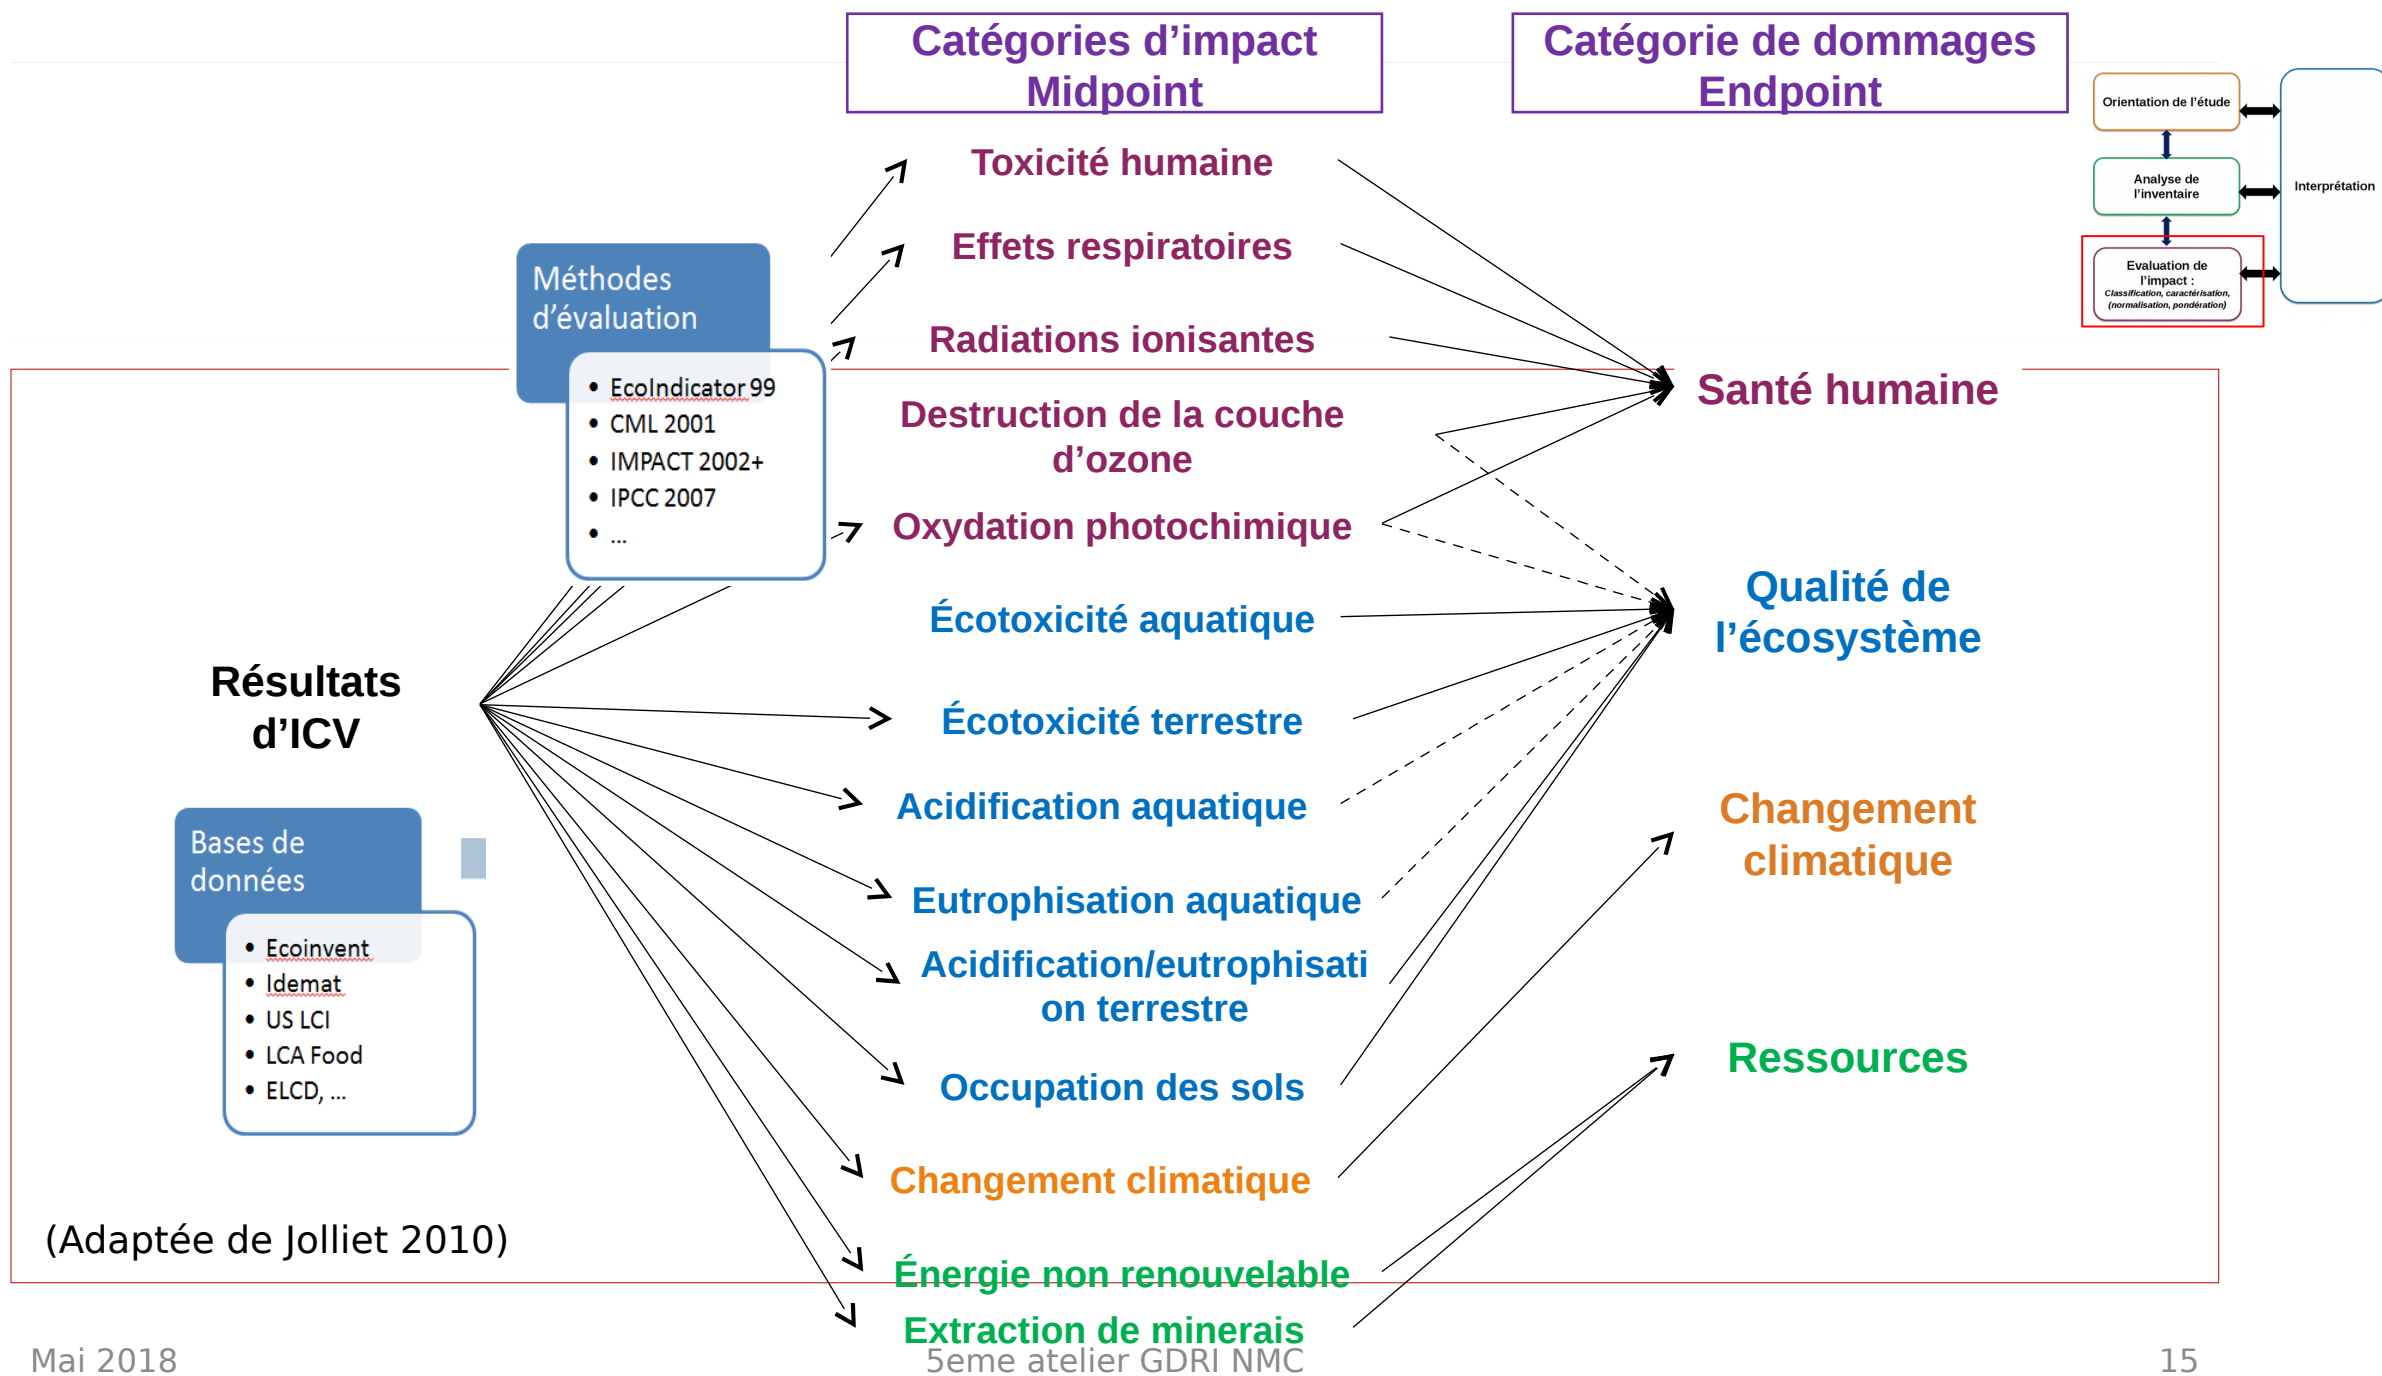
Catégories d’impact
Midpoint

Catégorie de dommages
Endpoint

Orientation de l’étude

Analyse de l’inventaire

Evaluation de l’impact : Classification, caractérisation, (normalisation, pondération)

Interprétation

Méthodes d’évaluation

- EcoIndicator 99
- CML 2001
- IMPACT 2002+
- IPCC 2007
- …

Toxicité humaine

Effets respiratoires

Radiations ionisantes

Destruction de la couche d’ozone

Oxydation photochimique

Écotoxicité aquatique

Écotoxicité terrestre

Acidification aquatique

Eutrophisation aquatique

Acidification/eutrophisation terrestre

Occupation des sols

Changement climatique

Énergie non renouvelable

Extraction de minerais

Santé humaine

Qualité de l’écosystème

Changement climatique

Ressources

Résultats d’ICV

Bases de données

- Ecoinvent
- Idemat
- US LCI
- LCA Food
- ELCD, …

(Adaptée de Jolliet 2010)

Mai 2018

5eme atelier GDRI NMC

15